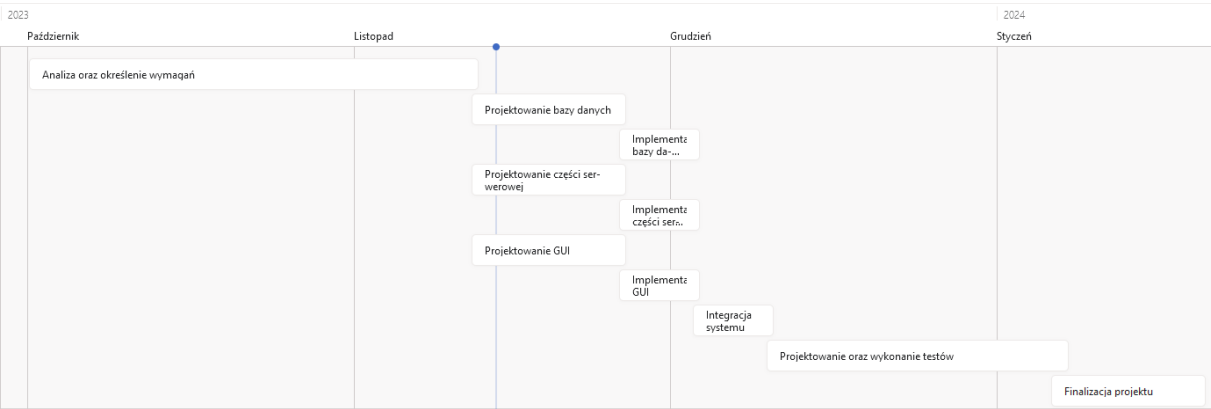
2023
Październik
Listopad
Grudzień
2024
Styczeń

Analiza oraz określenie wymagań

Projektowanie bazy danych

Implementa bazy da-...

Projektowanie części serwerowej

Implementa części ser...

Projektowanie GUI

Implementa GUI

Integracja systemu

Projektowanie oraz wykonanie testów

Finalizacja projektu